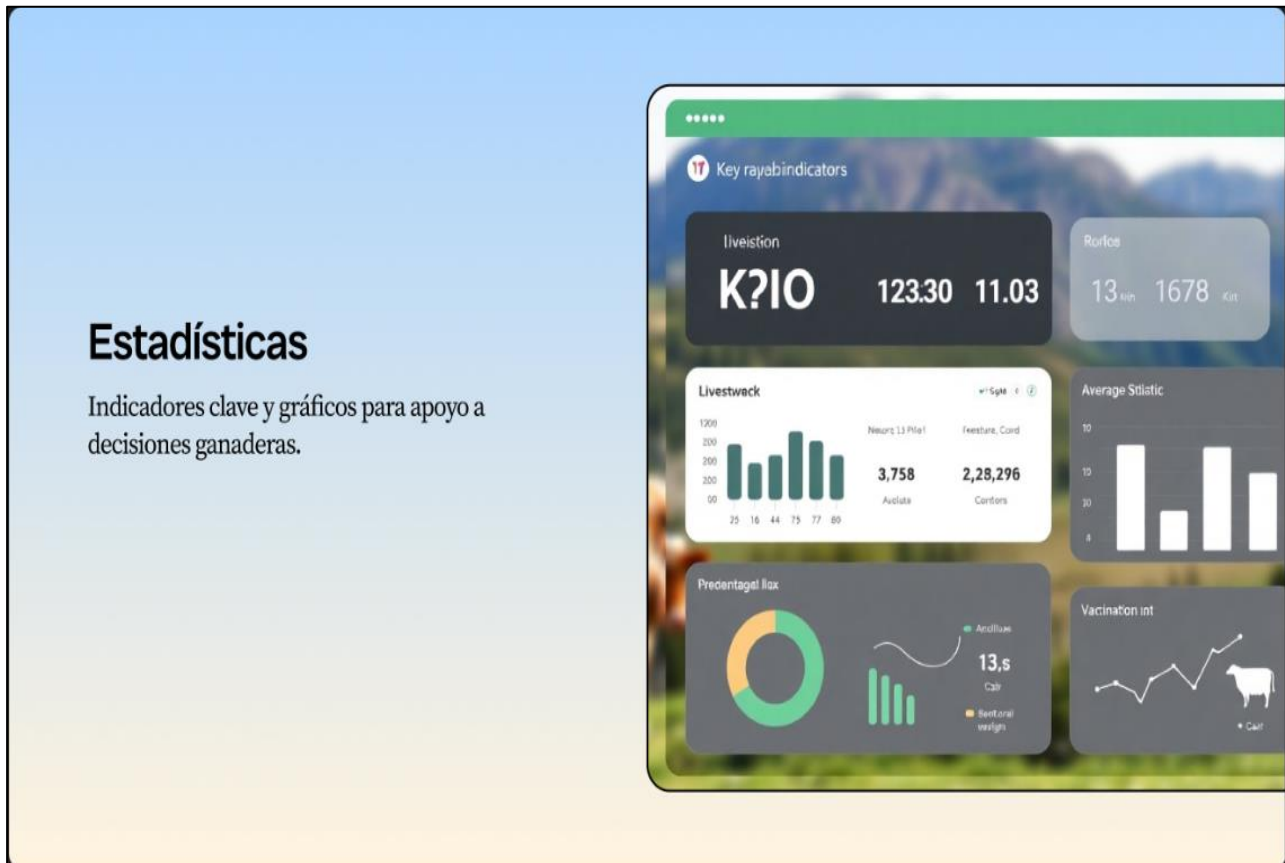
Estadísticas

Indicadores clave y gráficos para apoyo a decisiones ganaderas.

Key rayabindicators

liveistion

K?IO

123.30 11.03

Rorlos

13 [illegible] 1678 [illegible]

Livestwack

1200
200
200
200
00

25 16 44 75 77 80

Neurc 13 Plle1

Feesture, Cord

3,758

2,28,296

Auclate

Contors

Average Stlatic

10
10
10
8

Preoentagel llox

Acdlliues

13,s

Calr

Bentoral wesign

Vacination int

Calf